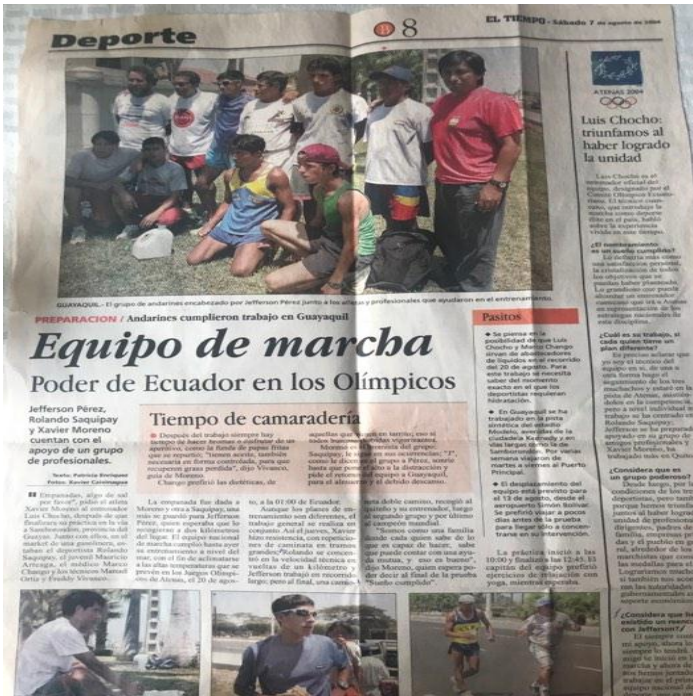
Deporte

B 8

EL TIEMPO - Sábado 7 de agosto de 2004

ATENAS 2004

Luis Chocho: triunfamos al haber logrado la unidad

GUAYAQUIL - El grupo de andarines encabezado por Jefferson Pérez junto a los atletas y profesionales que ayudaron en el entrenamiento.

PREPARACION / Andarines cumplieron trabajo en Guayaquil

Equipo de marcha

Poder de Ecuador en los Olímpicos

Jefferson Pérez, Rolando Saquipay y Xavier Moreno cuentan con el apoyo de un grupo de profesionales.

Texto: Patricia Enríquez
Fotos: Xavier Caivinagua

Tiempo de camaradería

Pasitos

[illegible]